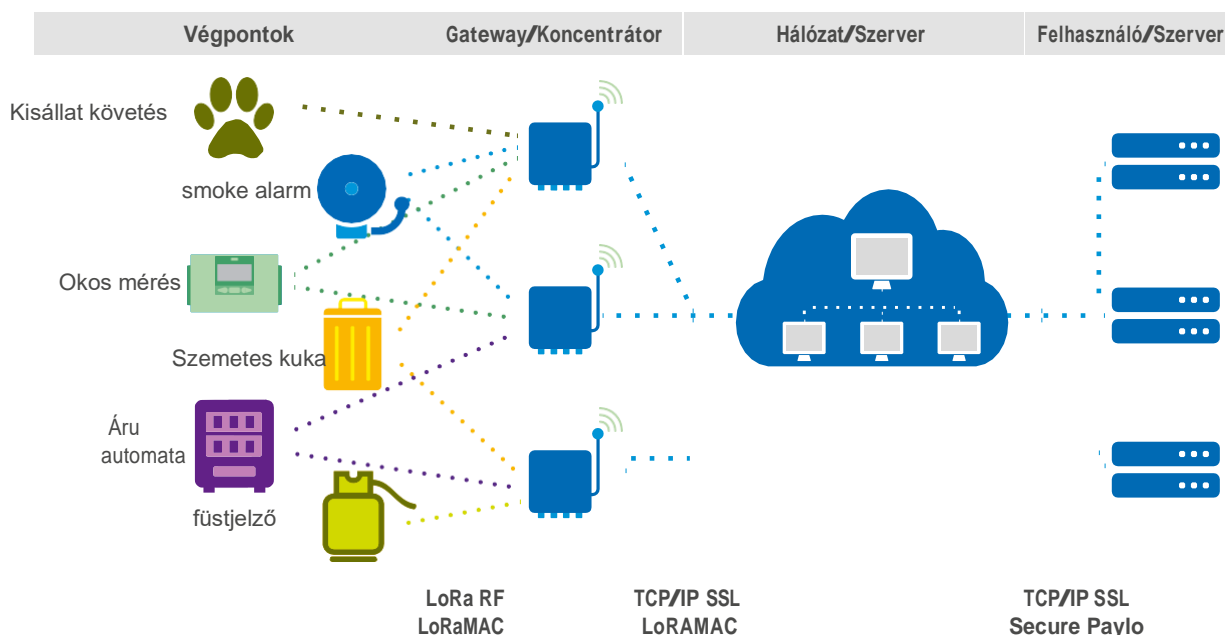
Végpontok
Gateway/Koncentrátor
Hálózat/Szerver
Felhasználó/Szerver

Kisállat követés
smoke alarm
Okos mérés
Szemetes kuka
Áru automata
füstjelző

LoRa RF
LoRaMAC

TCP/IP SSL
LoRAMAC

TCP/IP SSL
Secure Paylo